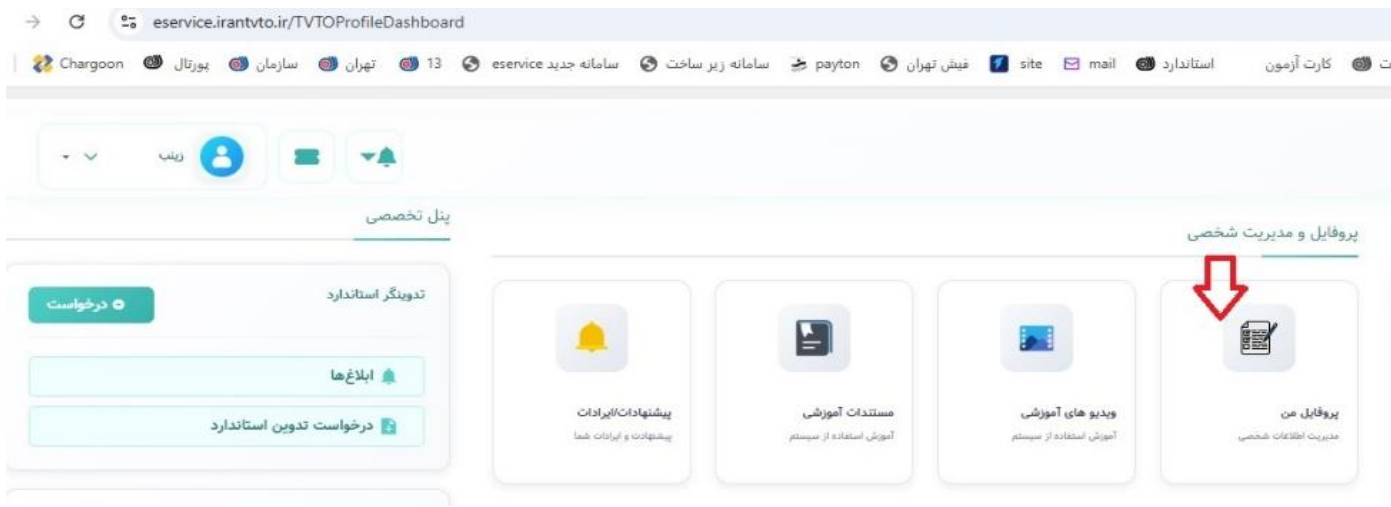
eservice.irantvto.ir/TVTOProfileDashboard

ت کارت آزمون استاندارد mail site فیش تهران payton سامانه زیر ساخت سامانه جدید eservice 13 تهران سازمان پورتال Chargoon

زینب

پنل تخصصی

پروفایل و مدیریت شخصی

تدوینگر استاندارد

درخواست

ابلاغ‌ها

درخواست تدوین استاندارد

پیشنهادات/ایرادات
پیشنهادات و ایرادات شما

مستندات آموزشی
آموزش استفاده از سیستم

ویدیو های آموزشی
آموزش استفاده از سیستم

پروفایل من
مدیریت اطلاعات شخصی